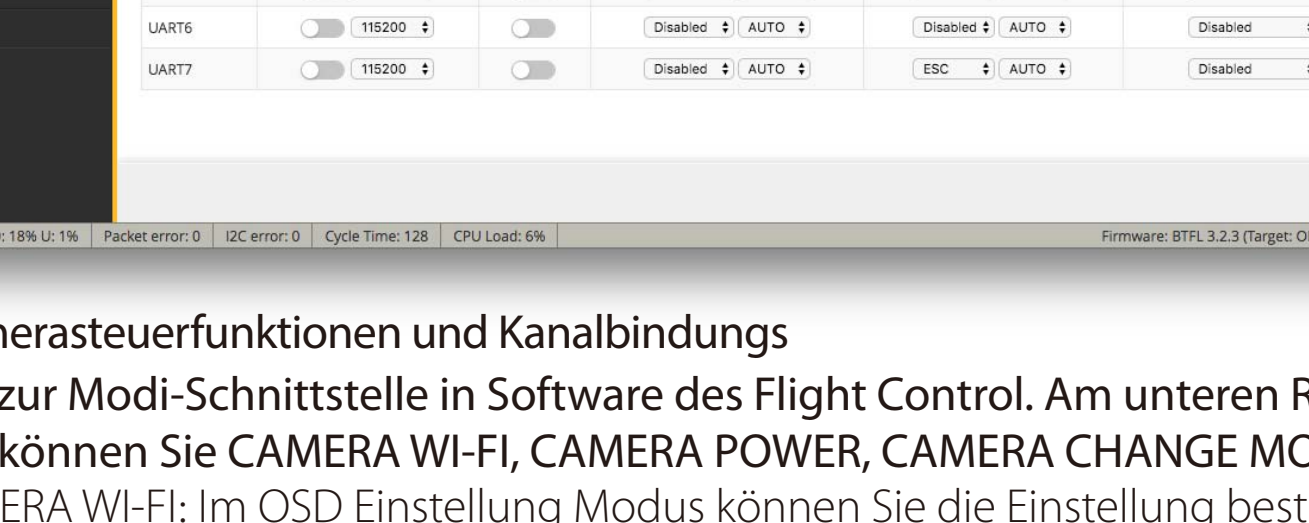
| UART6 | 115200 | | Disabled AUTO | Disabled AUTO | Disabled |
|---|---|---|---|---|---|
| UART7 | 115200 | | Disabled AUTO | ESC AUTO | Disabled |

: 18% U: 1% | Packet error: 0 | I2C error: 0 | Cycle Time: 128 | CPU Load: 6% | Firmware: BTFL 3.2.3 (Target: O

nerasteuerfunktionen und Kanalbindungs

zur Modi-Schnittstelle in Software des Flight Control. Am unteren R können Sie CAMERA WI-FI, CAMERA POWER, CAMERA CHANGE MO

ERA WI-FI: Im OSD Einstellung Modus können Sie die Einstellung best